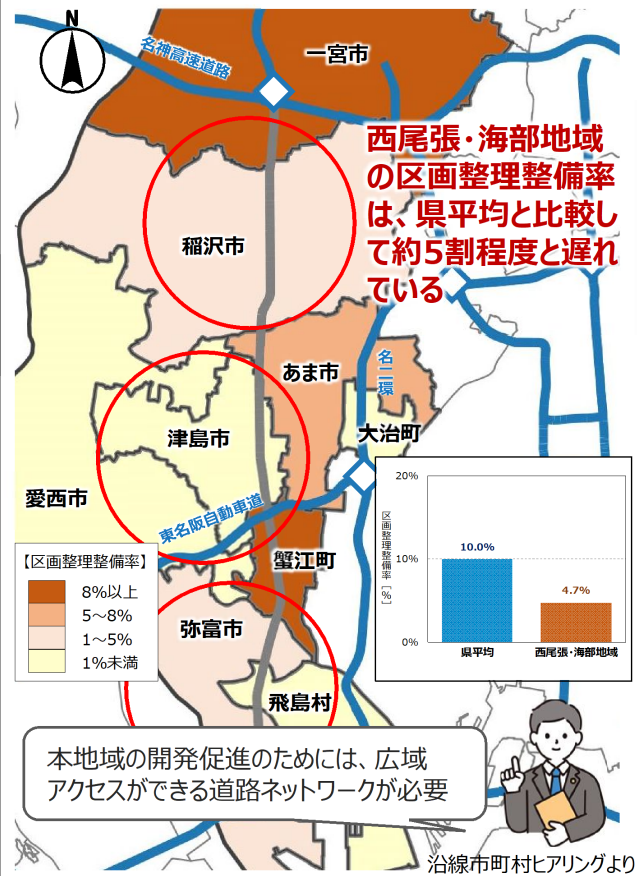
N

名神高速道路

一宮市

西尾張・海部地域の区画整理整備率は、県平均と比較して約5割程度と遅れている

稲沢市

あま市

名二環

津島市

大治町

愛西市

東名阪自動車道

蟹江町

【区画整理整備率】

8%以上

5～8%

1～5%

1%未満

弥富市

飛島村

| 区画整理整備率［%］ | |
|---|---|
| 20% | |
| 10% | |
| 0% | |

| 県平均 | 西尾張・海部地域 |
|---|---|
| 10.0% | 4.7% |

本地域の開発促進のためには、広域アクセスができる道路ネットワークが必要

沿線市町村ヒアリングより